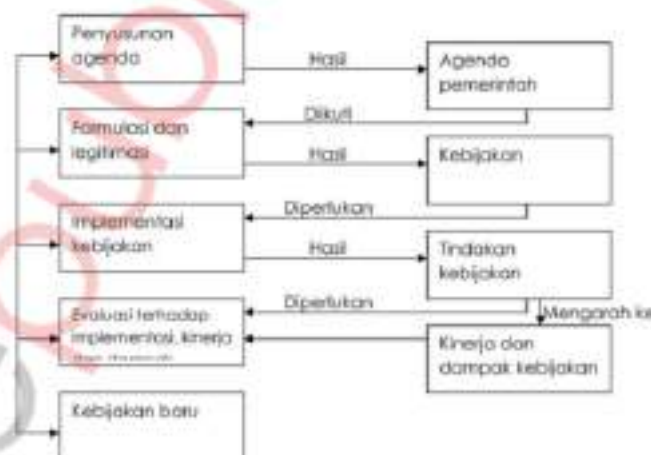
Penyusunan agenda

Hasil

Agenda pemerintah

Diikuti

Formulasi dan legitimasi

Hasil

Kebijakan

Diperlukan

Implementasi kebijakan

Hasil

Tindakan kebijakan

Diperlukan

Mengarah ke

Evaluasi terhadap implementasi, kinerja

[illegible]

Kinerja dan dampak kebijakan

Kebijakan baru